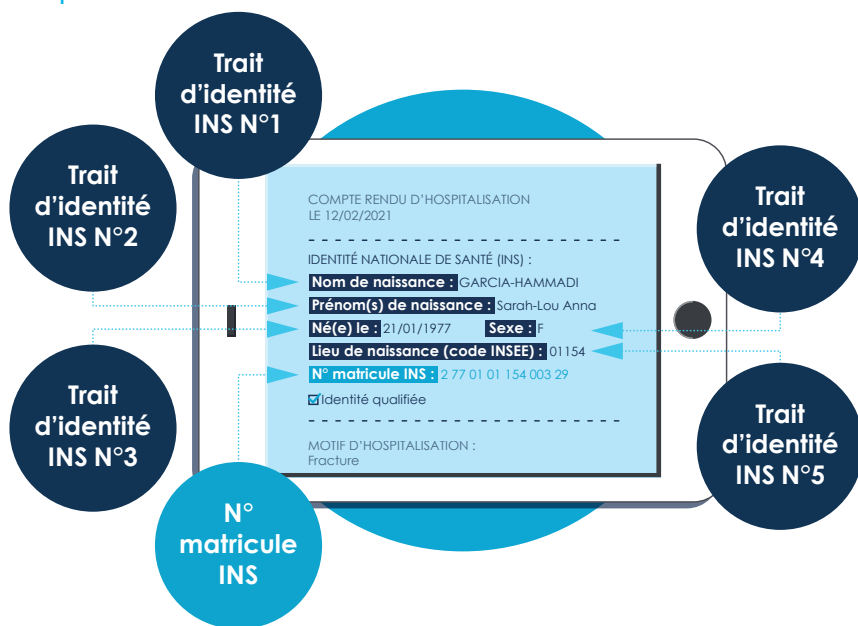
Trait d'identité INS N°1

Trait d'identité INS N°2

Trait d'identité INS N°3

N° matricule INS

Trait d'identité INS N°4

Trait d'identité INS N°5

COMPTE RENDU D'HOSPITALISATION
LE 12/02/2021

IDENTITÉ NATIONALE DE SANTÉ (INS) :
Nom de naissance : GARCIA-HAMMADI
Prénom(s) de naissance : Sarah-Lou Anna
Né(e) le : 21/01/1977 Sexe : F
Lieu de naissance (code INSEE) : 01154
N° matricule INS : 2 77 01 01 154 003 29
☑Identité qualifiée

MOTIF D'HOSPITALISATION :
Fracture